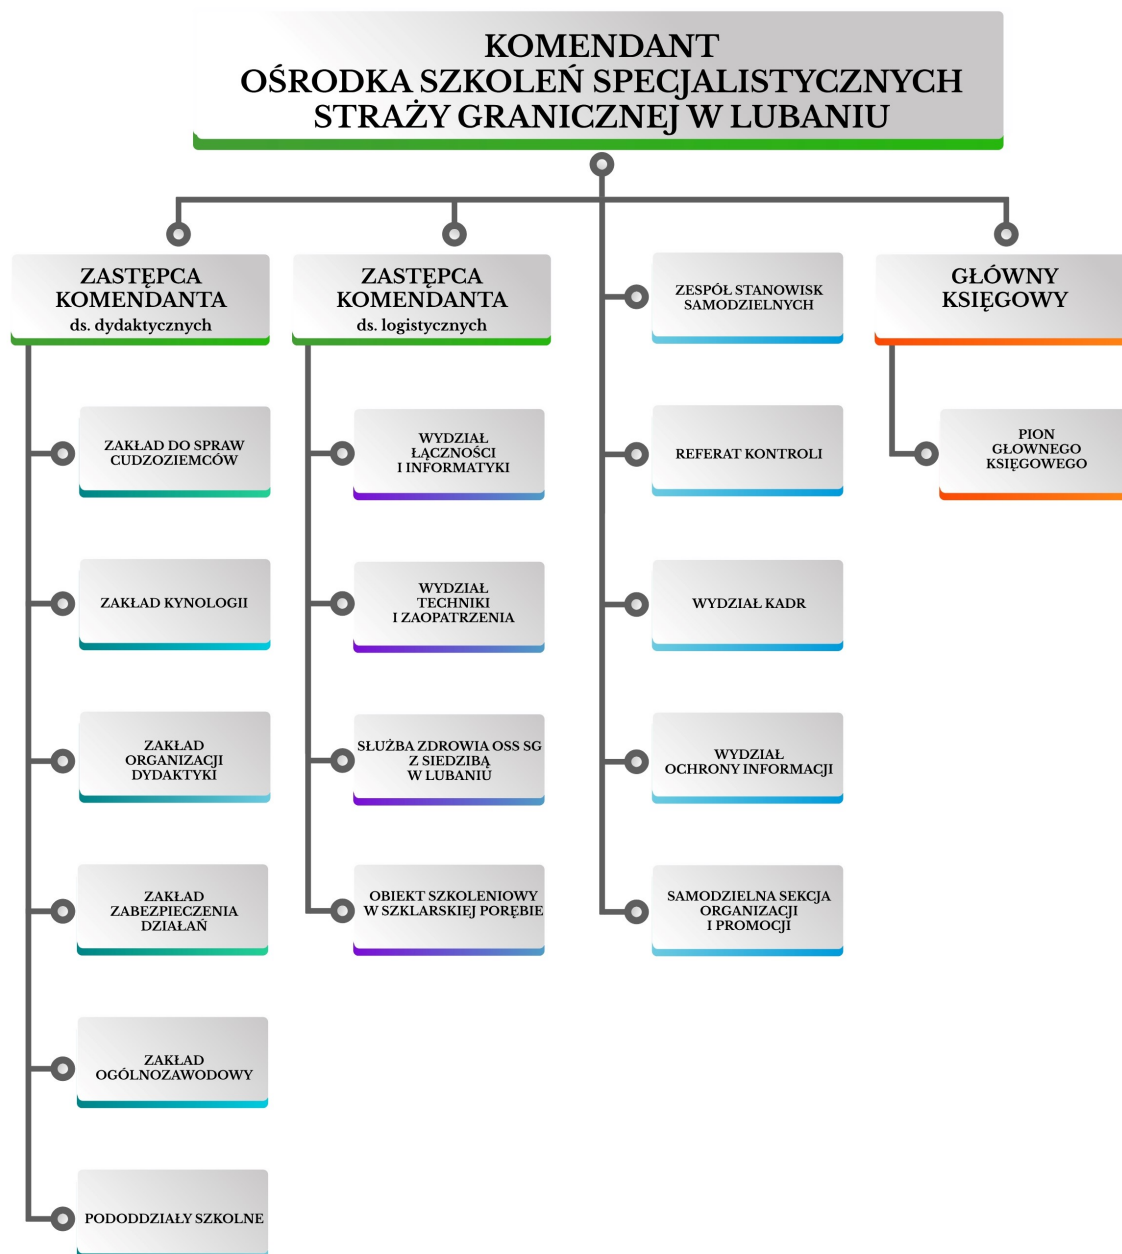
KOMENDANT
OŚRODKA SZKOLEŃ SPECJALISTYCZNYCH
STRAŻY GRANICZNEJ W LUBANIU

ZASTĘPCA KOMENDANTA ds. dydaktycznych

ZAKŁAD DO SPRAW CUDZOZIEMCÓW

ZAKŁAD KYNOLOGII

ZAKŁAD ORGANIZACJI DYDAKTYKI

ZAKŁAD ZABEZPIECZENIA DZIAŁAŃ

ZAKŁAD OGÓLNOZAWODOWY

PODODDZIAŁY SZKOLNE

ZASTĘPCA KOMENDANTA ds. logistycznych

WYDZIAŁ ŁĄCZNOŚCI I INFORMATYKI

WYDZIAŁ TECHNIKI I ZAOPATRZENIA

SŁUŻBA ZDROWIA OSS SG Z SIEDZIBĄ W LUBANIU

OBIEKT SZKOLENIOWY W SZKLARSKIEJ PORĘBIE

ZESPÓŁ STANOWISK SAMODZIELNYCH

REFERAT KONTROLI

WYDZIAŁ KADR

WYDZIAŁ OCHRONY INFORMACJI

SAMODZIELNA SEKCJA ORGANIZACJI I PROMOCJI

GŁÓWNY KSIĘGOWY

PION GŁOWNEGO KSIĘGOWEGO